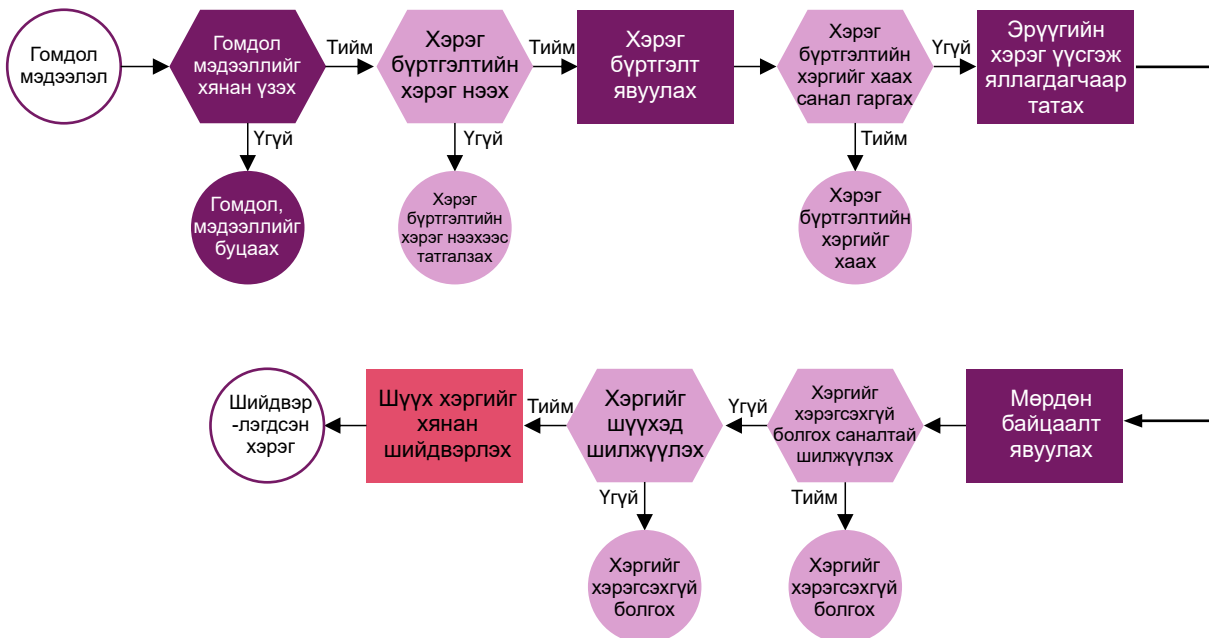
Гомдол мэдээлэл

Гомдол мэдээллийг хянан үзэх

Тийм

Үгүй

Гомдол, мэдээллийг буцаах

Хэрэг бүртгэлтийн хэрэг нээх

Тийм

Үгүй

Хэрэг бүртгэлтийн хэрэг нээхээс татгалзах

Хэрэг бүртгэлт явуулах

Хэрэг бүртгэлтийн хэргийг хаах санал гаргах

Үгүй

Тийм

Хэрэг бүртгэлтийн хэргийг хаах

Эрүүгийн хэрэг үүсгэж яллагдагчаар татах

Мөрдөн байцаалт явуулах

Хэргийг хэрэгсэхгүй болгох саналтай шилжүүлэх

Үгүй

Тийм

Хэргийг хэрэгсэхгүй болгох

Хэргийг шүүхэд шилжүүлэх

Тийм

Үгүй

Хэргийг хэрэгсэхгүй болгох

Шүүх хэргийг хянан шийдвэрлэх

Шийдвэр -лэгдсэн хэрэг